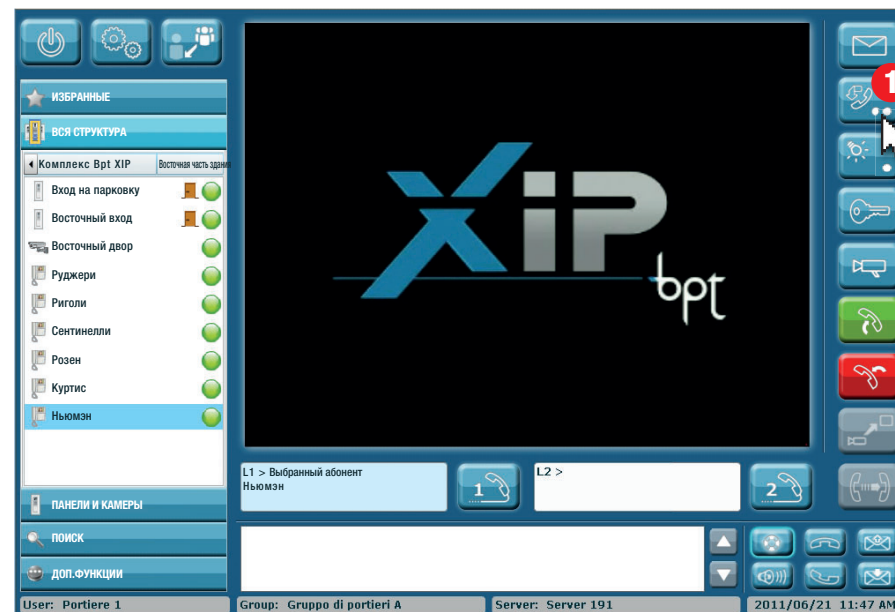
ИЗБРАННЫЕ

ВСЯ СТРУКТУРА

Комплекс Bpt XIP | Восточная часть здани

Вход на парковку

Восточный вход

Восточный двор

Руджери

Риголи

Сентинелли

Розен

Куртис

Ньюмэн

ПАНЕЛИ И КАМЕРЫ

ПОИСК

ДОП.ФУНКЦИИ

XiP bpt

1

L1 > Выбранный абонент
Ньюмэн

1

L2 >

2

User: Portiere 1

Group: Gruppo di portieri A

Server: Server 191

2011/06/21 11:47 A